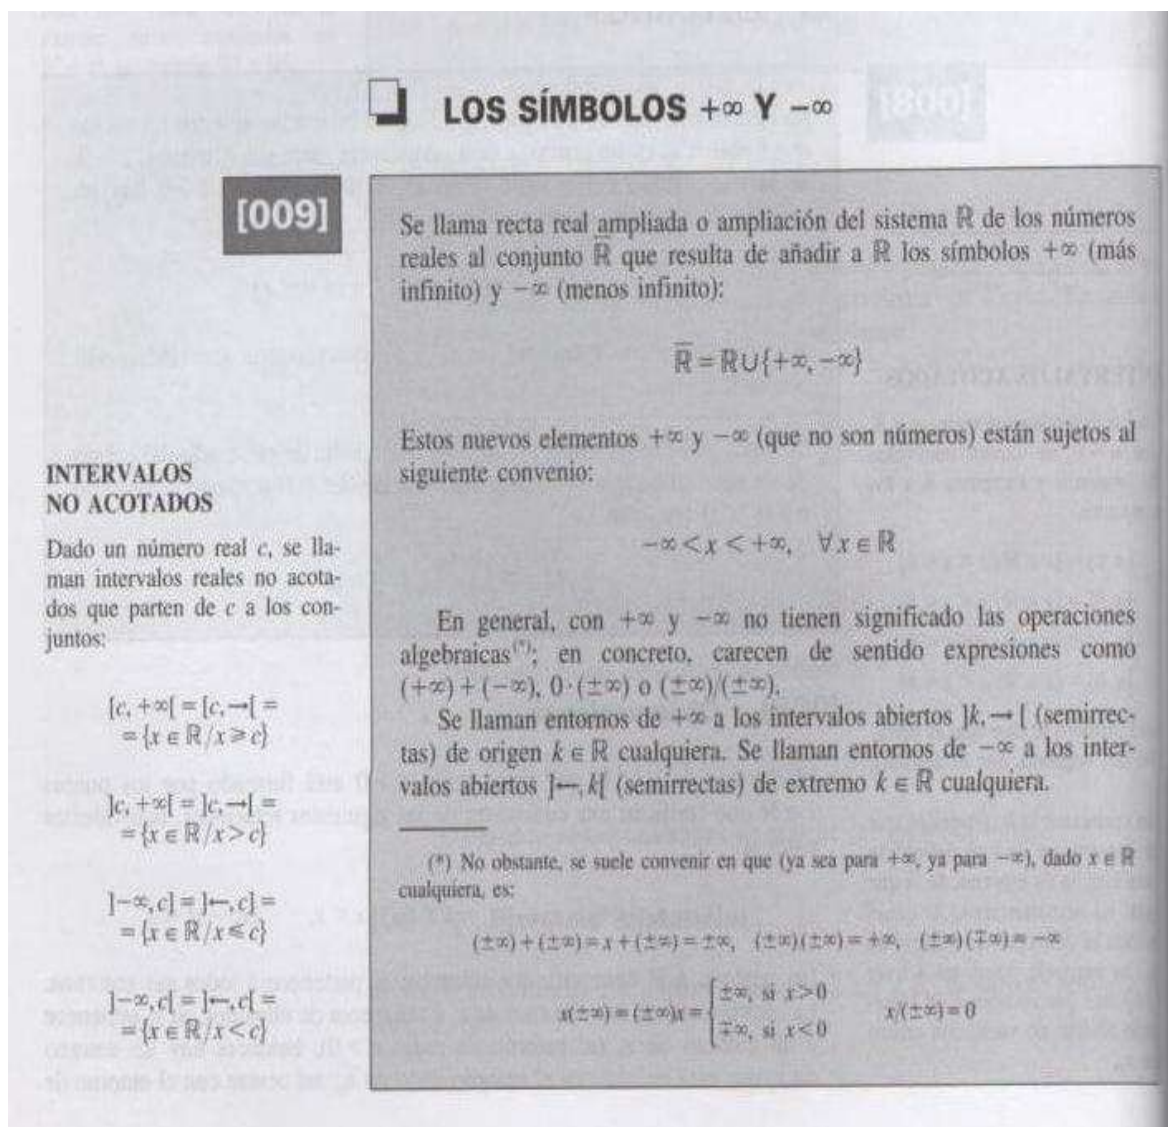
LOS SÍMBOLOS $+\infty$ Y $-\infty$

[009]

Se llama recta real ampliada o ampliación del sistema $\mathbb{R}$ de los números reales al conjunto $\overline{\mathbb{R}}$ que resulta de añadir a $\mathbb{R}$ los símbolos $+\infty$ (más infinito) y $-\infty$ (menos infinito):

$\overline{\mathbb{R}} = \mathbb{R} \cup \{+\infty, -\infty\}$

Estos nuevos elementos $+\infty$ y $-\infty$ (que no son números) están sujetos al siguiente convenio:

$-\infty < x < +\infty, \quad \forall x \in \mathbb{R}$

En general, con $+\infty$ y $-\infty$ no tienen significado las operaciones algebraicas$^{(*)}$; en concreto, carecen de sentido expresiones como $(+\infty)+(-\infty)$, $0\cdot(\pm\infty)$ o $(\pm\infty)/(\pm\infty)$.

Se llaman entornos de $+\infty$ a los intervalos abiertos $]k, \rightarrow[$ (semirrectas) de origen $k \in \mathbb{R}$ cualquiera. Se llaman entornos de $-\infty$ a los intervalos abiertos $]\leftarrow, k[$ (semirrectas) de extremo $k \in \mathbb{R}$ cualquiera.

(*) No obstante, se suele convenir en que (ya sea para $+\infty$, ya para $-\infty$), dado $x \in \mathbb{R}$ cualquiera, es:

$(\pm\infty)+(\pm\infty) = x + (\pm\infty) = \pm\infty, \quad (\pm\infty)(\pm\infty) = +\infty, \quad (\pm\infty)(\mp\infty) = -\infty$

$x(\pm\infty) = (\pm\infty)x = \begin{cases} \pm\infty, & \text{si } x>0 \\ \mp\infty, & \text{si } x<0 \end{cases} \qquad x/(\pm\infty) = 0$

INTERVALOS NO ACOTADOS

Dado un número real $c$, se llaman intervalos reales no acotados que parten de $c$ a los conjuntos:

$[c, +\infty[ = [c, \rightarrow[ = \{x \in \mathbb{R} / x \geq c\}$

$]c, +\infty[ = ]c, \rightarrow[ = \{x \in \mathbb{R} / x > c\}$

$]-\infty, c] = ]\leftarrow, c] = \{x \in \mathbb{R} / x \leq c\}$

$]-\infty, c[ = ]\leftarrow, c[ = \{x \in \mathbb{R} / x < c\}$